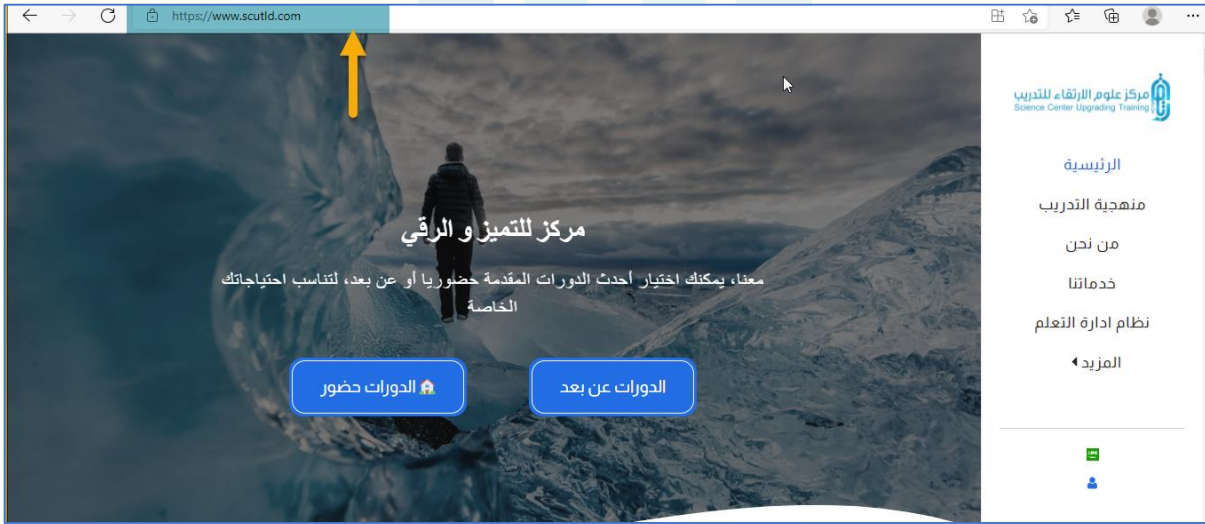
https://www.scutld.com

مركز علوم الارتقاء للتدريب
Science Center Upgrading Training

الرئيسية

منهجية التدريب

من نحن

خدماتنا

نظام ادارة التعلم

المزيد

مركز للتميز و الرقي

معنا، يمكنك اختيار أحدث الدورات المقدمة حضوريا أو عن بعد، لتناسب احتياجاتك الخاصة

الدورات عن بعد

الدورات حضور